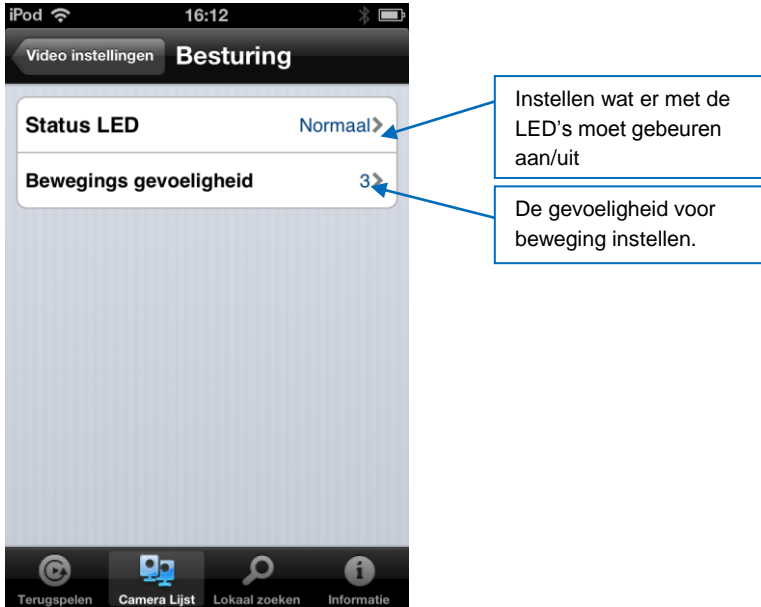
iPod 16:12

Video instellingen Besturing

Status LED Normaal

Bewegings gevoeligheid 3

Instellen wat er met de LED's moet gebeuren aan/uit

De gevoeligheid voor beweging instellen.

Terugspelen Camera Lijst Lokaal zoeken Informatie